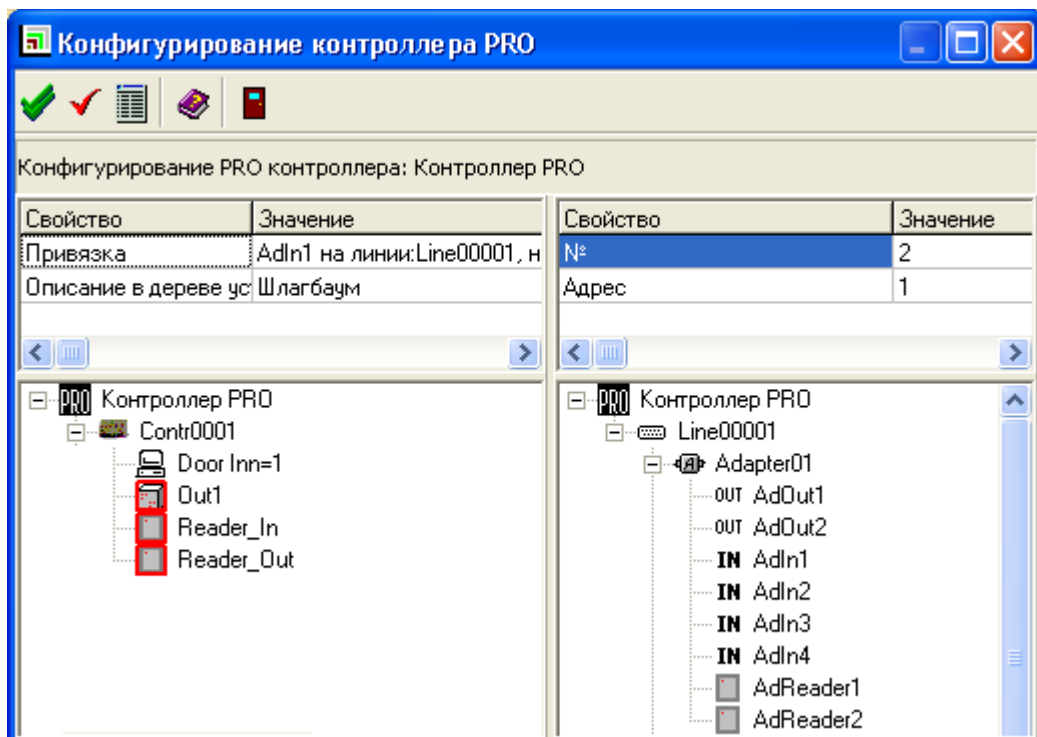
Конфигурирование контроллера PRO

Конфигурирование PRO контроллера: Контроллер PRO

| Свойство | Значение |
|---|---|
| Привязка | AdIn1 на линии:Line00001, н |
| Описание в дереве ус | Шлагбаум |

| Свойство | Значение |
|---|---|
| № | 2 |
| Адрес | 1 |

PRO Контроллер PRO
Contr0001
Door Inn=1
Out1
Reader_In
Reader_Out

PRO Контроллер PRO
Line00001
Adapter01
OUT AdOut1
OUT AdOut2
IN AdIn1
IN AdIn2
IN AdIn3
IN AdIn4
AdReader1
AdReader2